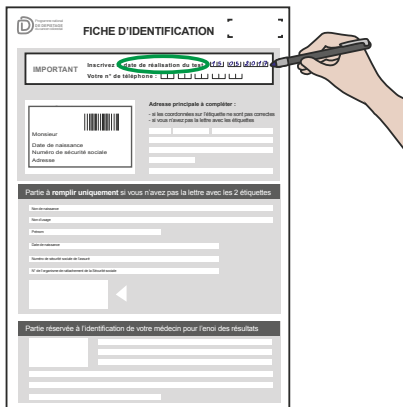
Programme national DE DÉPISTAGE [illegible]

FICHE D'IDENTIFICATION

IMPORTANT Inscrivez la date de réalisation du test : 2 8 | 0 5 | 2 0 1 5
Votre n° de téléphone :

Monsieur
Date de naissance
Numéro de sécurité sociale
Adresse

Adresse principale à compléter :
- si les coordonnées sur l'étiquette ne sont pas correctes
- si vous n'avez pas la lettre avec les étiquettes

Partie à remplir uniquement si vous n'avez pas la lettre avec les 2 étiquettes

Nom de naissance
Nom d'usage
Prénom
Date de naissance
Numéro de sécurité sociale de l'assuré
N° de l'organisme de rattachement de la Sécurité sociale

Partie réservée à l'identification de votre médecin pour l'envoi des résultats